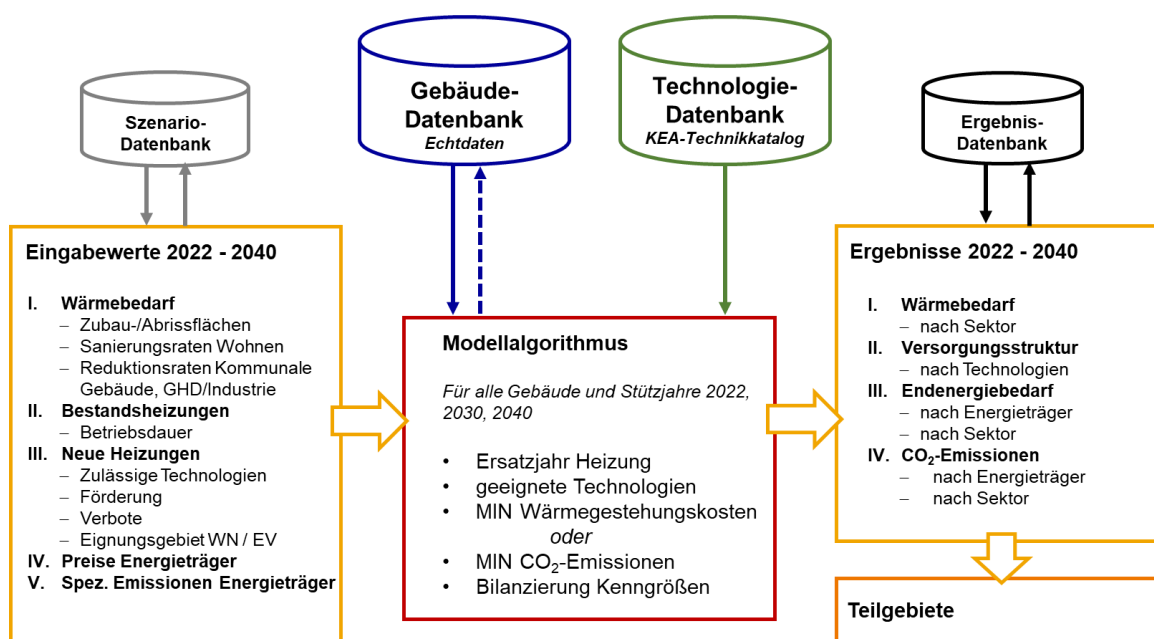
Szenario-Datenbank

Gebäude-Datenbank
Echtdaten

Technologie-Datenbank
KEA-Technikkatalog

Ergebnis-Datenbank

Eingabewerte 2022 - 2040

I. Wärmebedarf
– Zubau-/Abrissflächen
– Sanierungsraten Wohnen
– Reduktionsraten Kommunale Gebäude, GHD/Industrie
II. Bestandsheizungen
– Betriebsdauer
III. Neue Heizungen
– Zulässige Technologien
– Förderung
– Verbote
– Eignungsgebiet WN / EV
IV. Preise Energieträger
V. Spez. Emissionen Energieträger

Modellalgorithmus

Für alle Gebäude und Stützjahre 2022, 2030, 2040

• Ersatzjahr Heizung
• geeignete Technologien
• MIN Wärmegestehungskosten
oder
• MIN $CO_2$-Emissionen
• Bilanzierung Kenngrößen

Ergebnisse 2022 - 2040

I. Wärmebedarf
– nach Sektor
II. Versorgungsstruktur
– nach Technologien
III. Endenergiebedarf
– nach Energieträger
– nach Sektor
IV. $CO_2$-Emissionen
– nach Energieträger
– nach Sektor

Teilgebiete